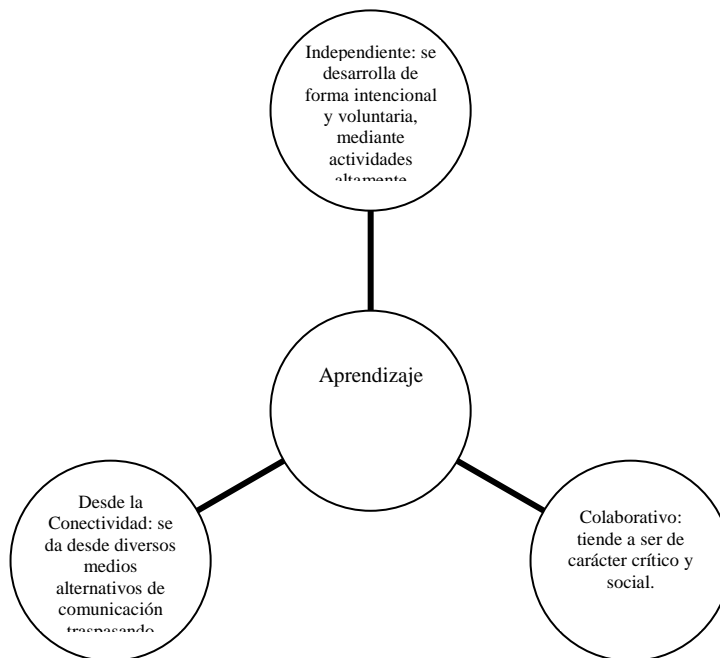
Independiente: se desarrolla de forma intencional y voluntaria, mediante actividades altamente

Aprendizaje

Desde la Conectividad: se da desde diversos medios alternativos de comunicación traspasando

Colaborativo: tiende a ser de carácter crítico y social.